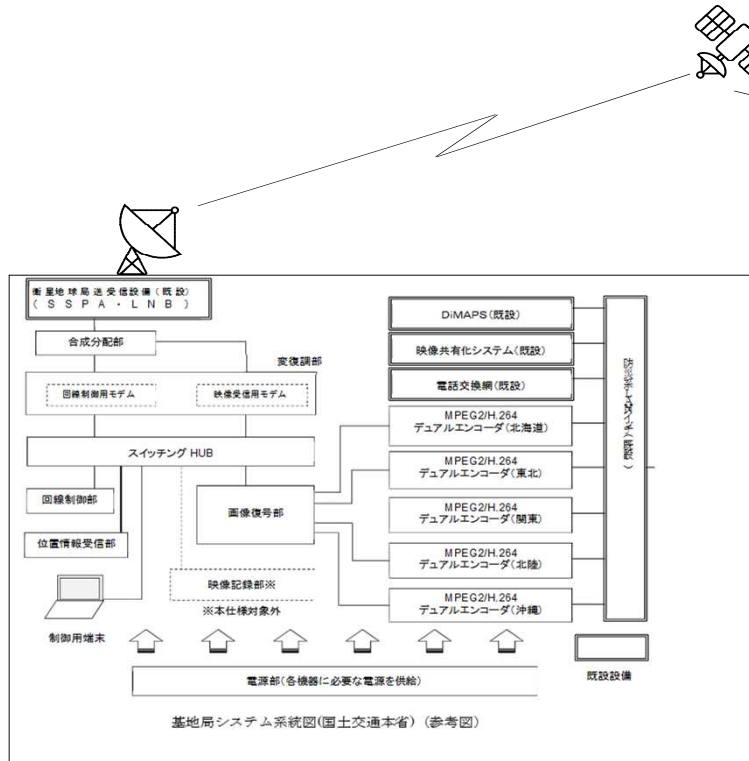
衛星地球局送受信設備（既設）
（ＳＳＰＡ・ＬＮＢ）

合成分配部

変復調部

回線制御用モデム

映像受信用モデム

スイッチング HUB

回線制御部

位置情報受信部

画像復号部

映像記録部※

※本仕様対象外

制御用端末

DiMAPS(既設)

映像共有化システム(既設)

電話交換網(既設)

MPEG2/H.264
デュアルエンコーダ(北海道)

MPEG2/H.264
デュアルエンコーダ(東北)

MPEG2/H.264
デュアルエンコーダ(関東)

MPEG2/H.264
デュアルエンコーダ(北陸)

MPEG2/H.264
デュアルエンコーダ(沖縄)

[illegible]（既設）

既設設備

電源部(各機器に必要な電源を供給)

基地局システム系統図(国土交通本省)（参考図）